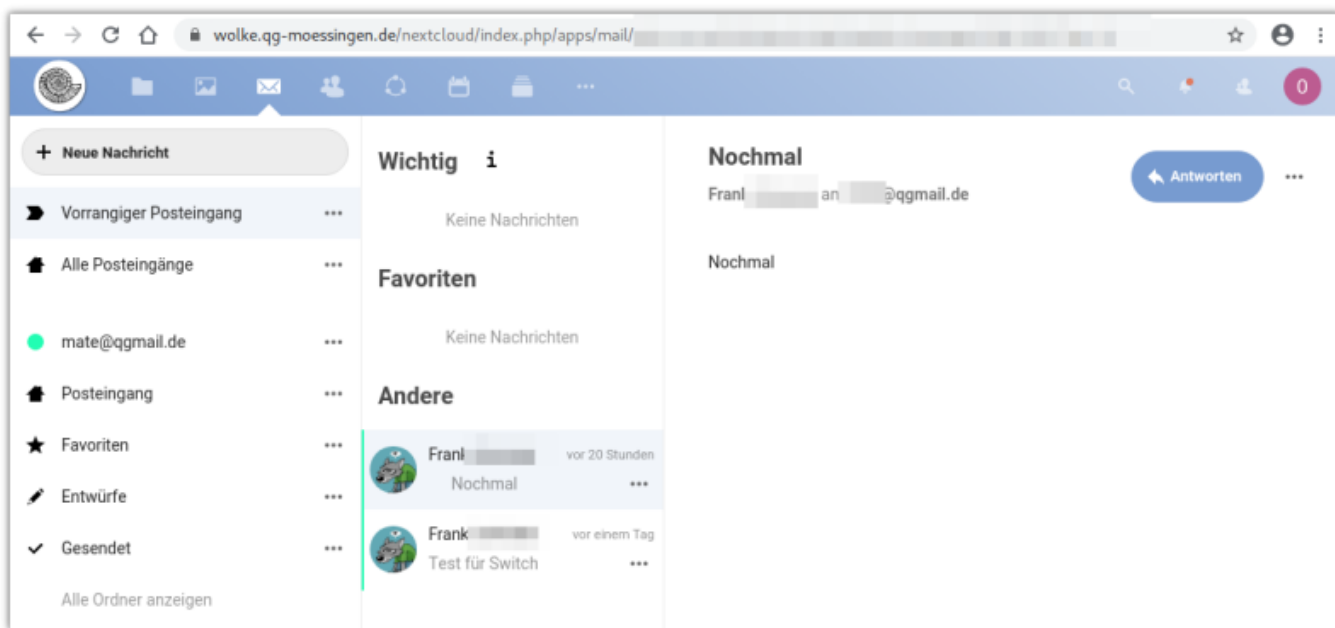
wolke.qg-moessingen.de/nextcloud/index.php/apps/mail/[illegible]

0

+ Neue Nachricht

Vorrangiger Posteingang ···

Alle Posteingänge ···

mate@qgmail.de ···

Posteingang ···

Favoriten ···

Entwürfe ···

Gesendet ···

Alle Ordner anzeigen

Wichtig i

Keine Nachrichten

Favoriten

Keine Nachrichten

Andere

Franl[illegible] vor 20 Stunden
Nochmal ···

Frank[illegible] vor einem Tag
Test für Switch ···

Nochmal

Franl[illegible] an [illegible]@qgmail.de

Antworten ···

Nochmal